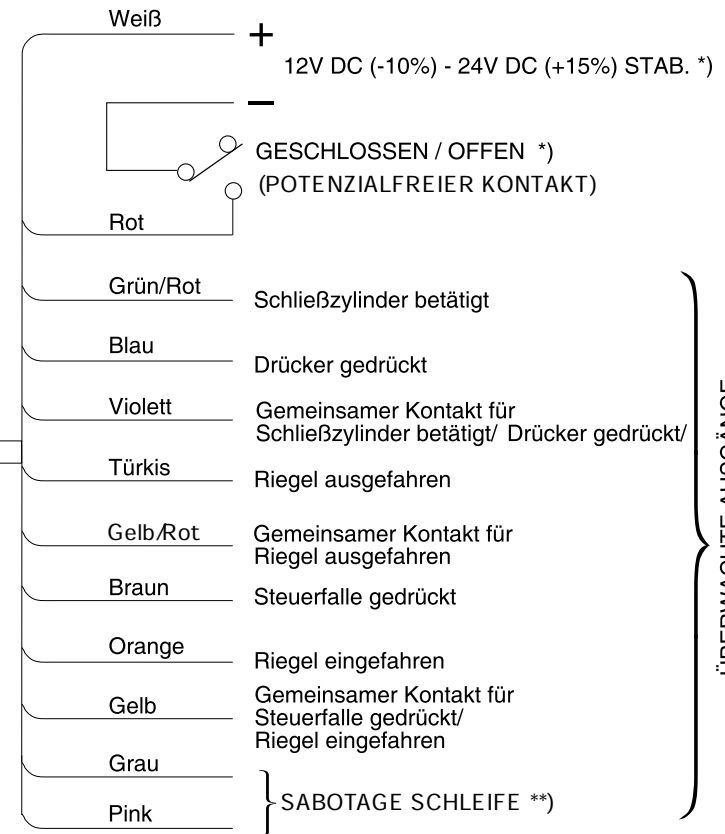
Weiß

+

12V DC (-10%) - 24V DC (+15%) STAB. *)

−

GESCHLOSSEN / OFFEN *)
(POTENZIALFREIER KONTAKT)

Rot

Grün/Rot
Schließzylinder betätigt

Blau
Drücker gedrückt

Violett
Gemeinsamer Kontakt für Schließzylinder betätigt/ Drücker gedrückt/

Türkis
Riegel ausgefahren

Gelb/Rot
Gemeinsamer Kontakt für Riegel ausgefahren

Braun
Steuerfalle gedrückt

Orange
Riegel eingefahren

Gelb
Gemeinsamer Kontakt für Steuerfalle gedrückt/ Riegel eingefahren

Grau

Pink
SABOTAGE SCHLEIFE **)

ÜBERWACHTE AUSGÄNGE